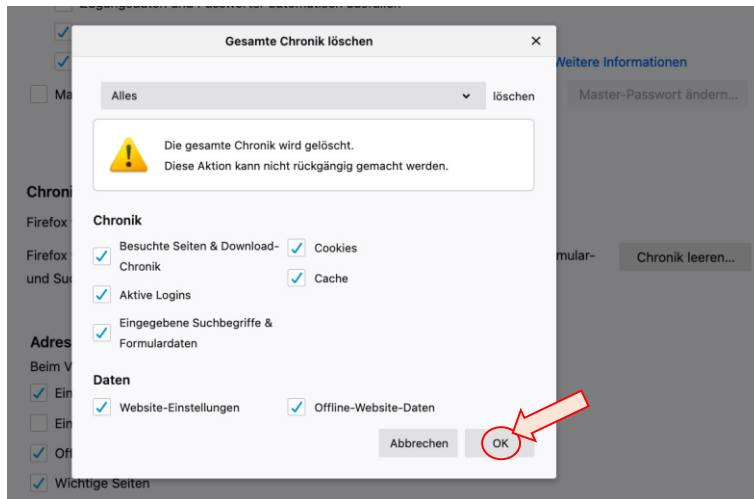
Gesamte Chronik löschen

×

Alles

löschen

Die gesamte Chronik wird gelöscht.
Diese Aktion kann nicht rückgängig gemacht werden.

Chronik

Besuchte Seiten & Download-Chronik

Aktive Logins

Eingegebene Suchbegriffe & Formulardaten

Cookies

Cache

Daten

Website-Einstellungen

Offline-Website-Daten

Abbrechen

OK

Weitere Informationen

Ma

Master-Passwort ändern...

Chroni

Firefox

Firefox

und Suc

mular-

Chronik leeren...

Adres

Beim V

Ein

Ein

Off

Wichtige Seiten